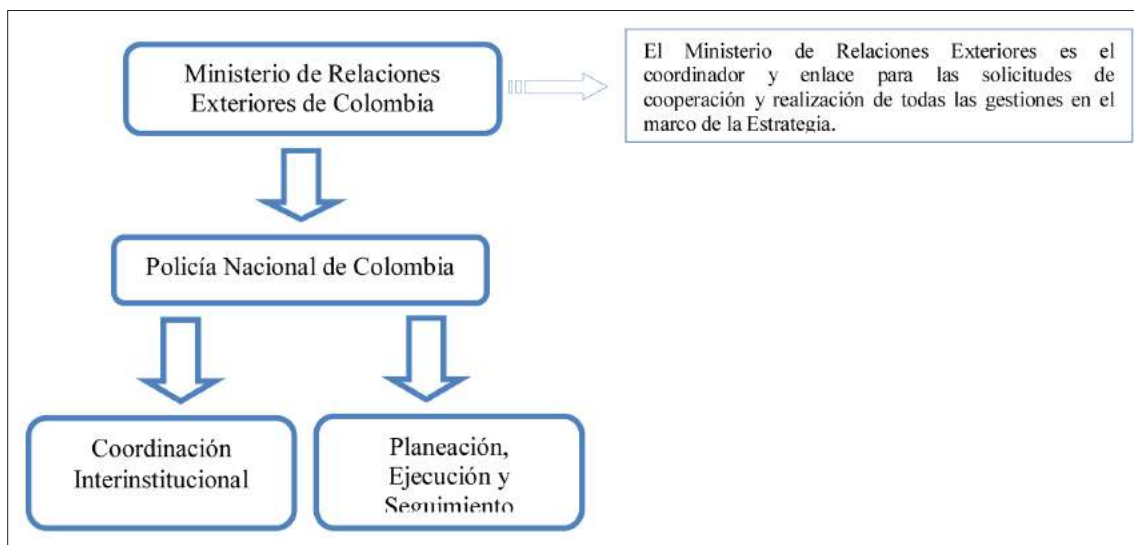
Ministerio de Relaciones Exteriores de Colombia

El Ministerio de Relaciones Exteriores es el coordinador y enlace para las solicitudes de cooperación y realización de todas las gestiones en el marco de la Estrategia.

Policía Nacional de Colombia

Coordinación Interinstitucional

Planeación, Ejecución y Seguimiento